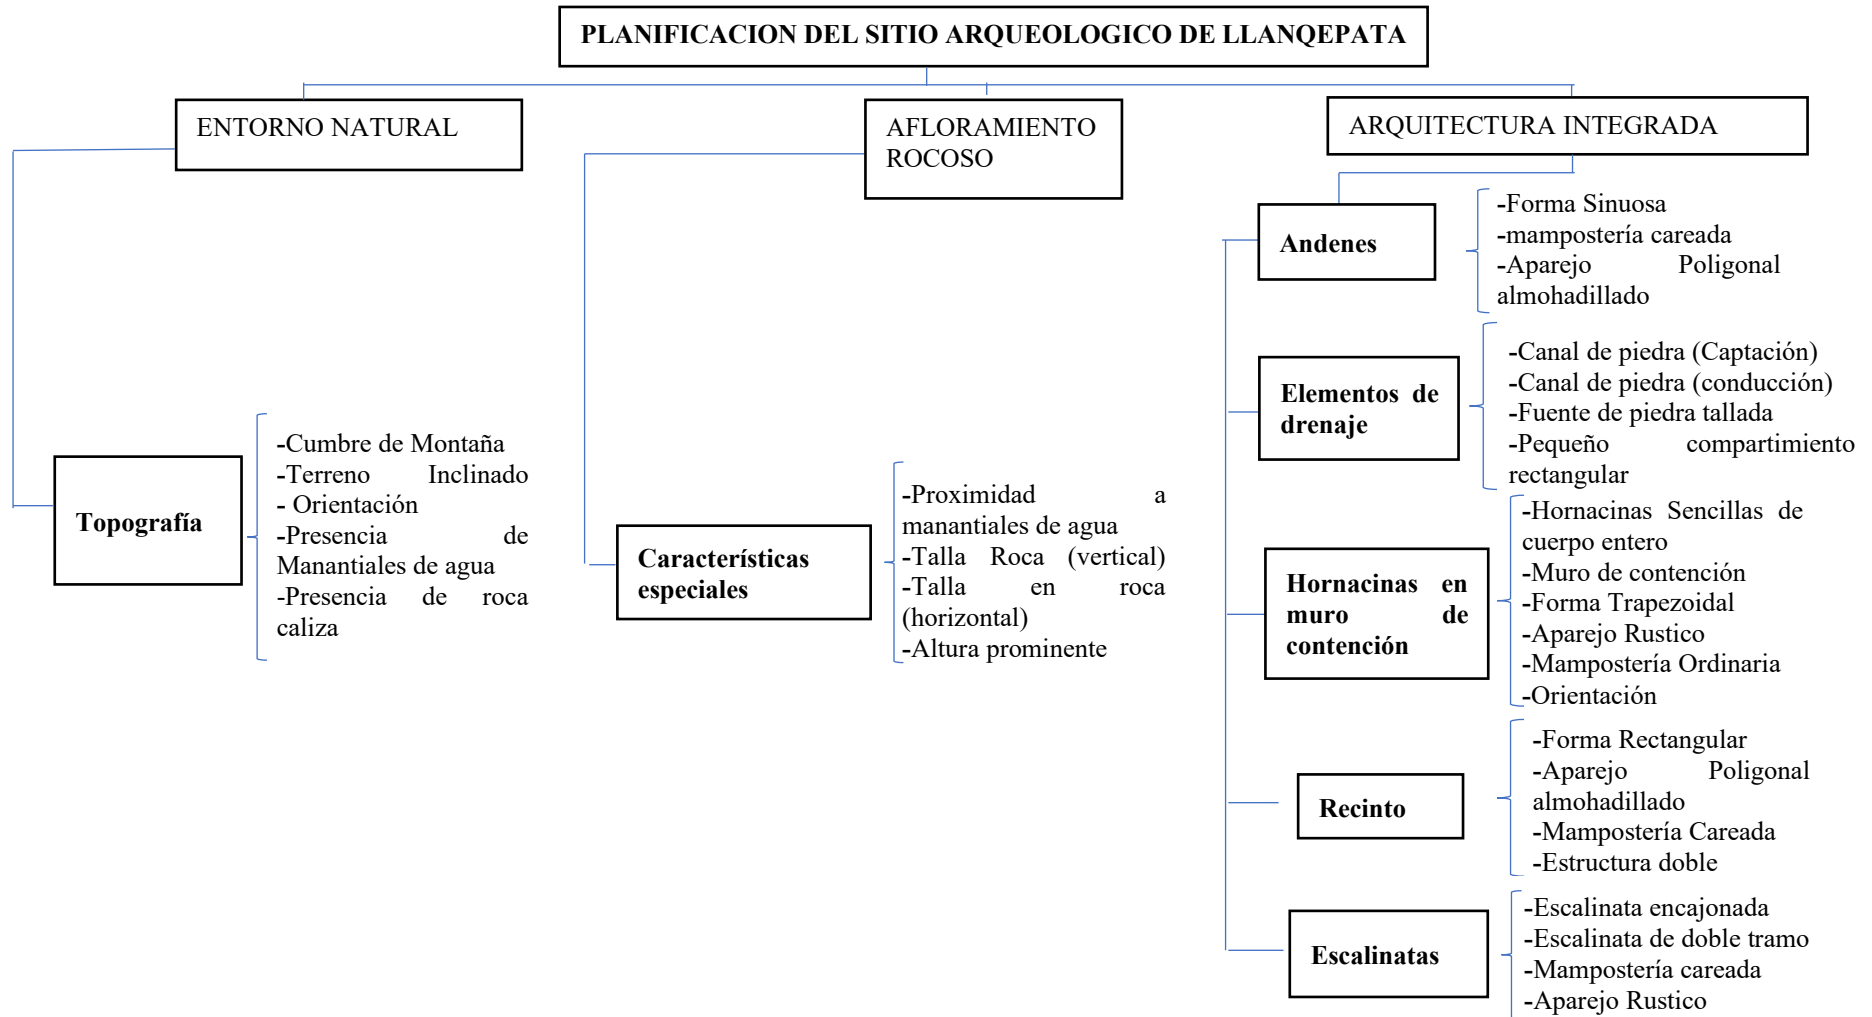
PLANIFICACION DEL SITIO ARQUEOLOGICO DE LLANQEPATA

ENTORNO NATURAL

Topografía

-Cumbre de Montaña
-Terreno Inclinado
- Orientación
-Presencia de Manantiales de agua
-Presencia de roca caliza

AFLORAMIENTO ROCOSO

Características especiales

-Proximidad a manantiales de agua
-Talla Roca (vertical)
-Talla en roca (horizontal)
-Altura prominente

ARQUITECTURA INTEGRADA

Andenes

-Forma Sinuosa
-mampostería careada
-Aparejo Poligonal almohadillado

Elementos de drenaje

-Canal de piedra (Captación)
-Canal de piedra (conducción)
-Fuente de piedra tallada
-Pequeño compartimiento rectangular

Hornacinas en muro de contención

-Hornacinas Sencillas de cuerpo entero
-Muro de contención
-Forma Trapezoidal
-Aparejo Rustico
-Mampostería Ordinaria
-Orientación

Recinto

-Forma Rectangular
-Aparejo Poligonal almohadillado
-Mampostería Careada
-Estructura doble

Escalinatas

-Escalinata encajonada
-Escalinata de doble tramo
-Mampostería careada
-Aparejo Rustico